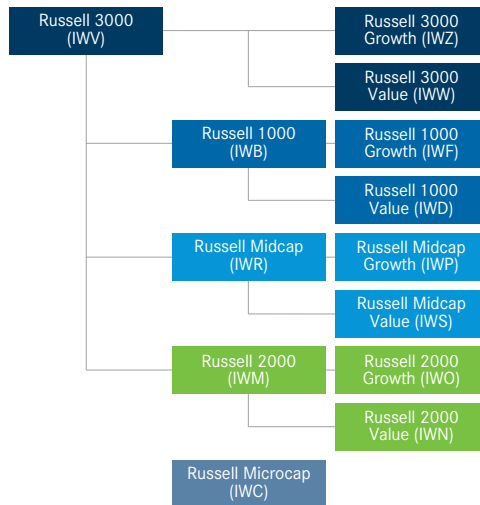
Russell 3000
(IWV)

Russell 3000
Growth (IWZ)

Russell 3000
Value (IWW)

Russell 1000
(IWB)

Russell 1000
Growth (IWF)

Russell 1000
Value (IWD)

Russell Midcap
(IWR)

Russell Midcap
Growth (IWP)

Russell Midcap
Value (IWS)

Russell 2000
(IWM)

Russell 2000
Growth (IWO)

Russell 2000
Value (IWN)

Russell Microcap
(IWC)